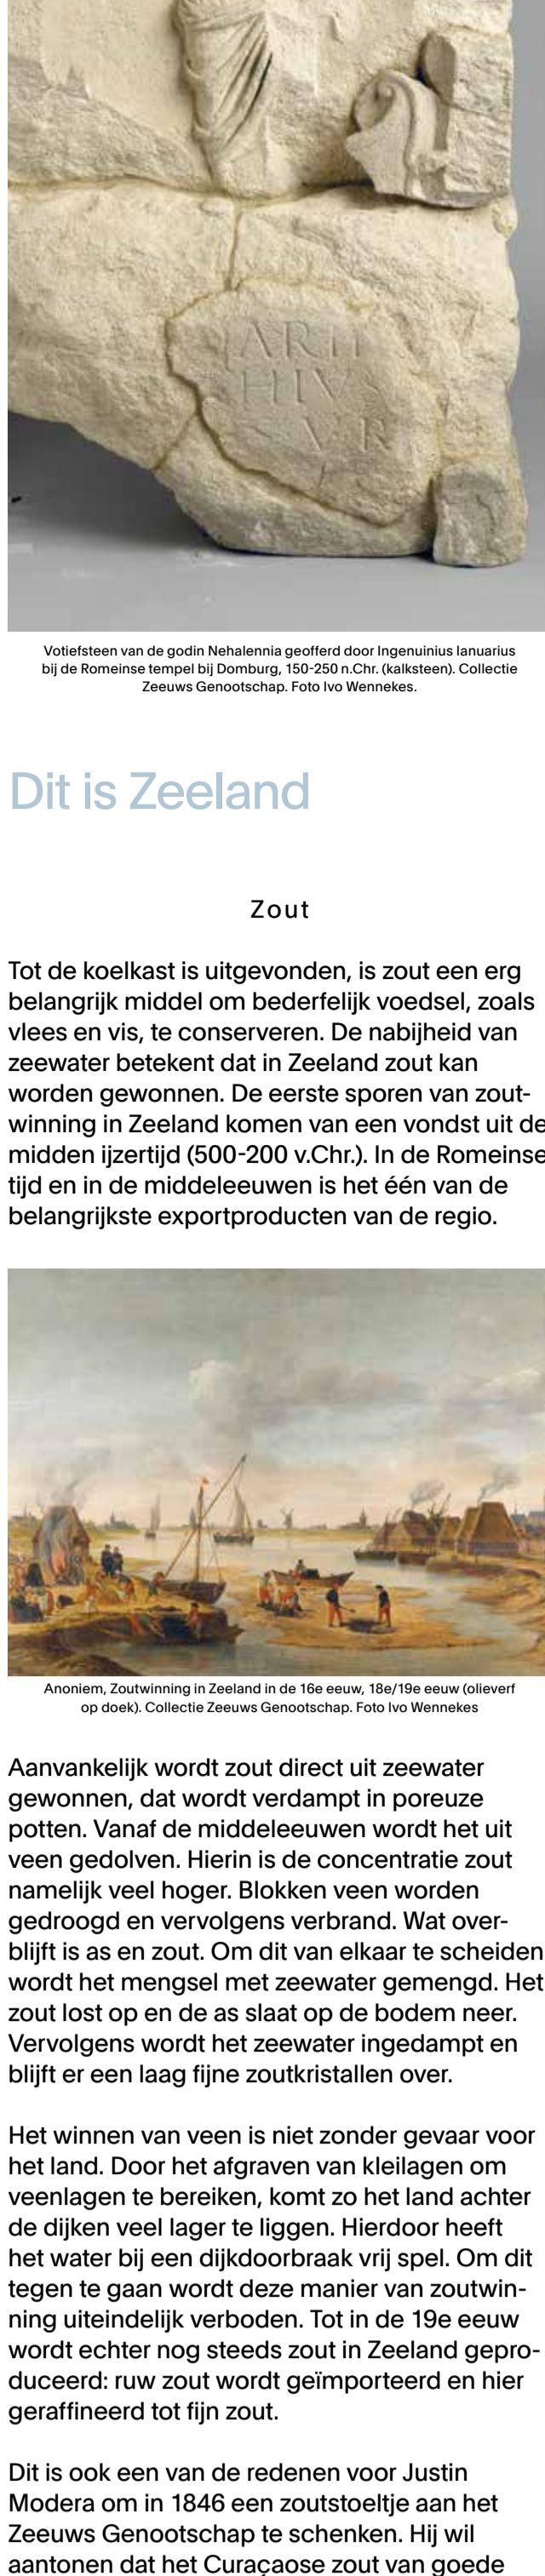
IARII
HIVS
V R

Votiefsteen van de godin Nehalennia geofferd door Ingenuinius Ianuarius bij de Romeinse tempel bij Domburg, 150-250 n.Chr. (kalksteen). Collectie Zeeuws Genootschap. Foto Ivo Wennekes.

Dit is Zeeland

Zout

Tot de koelkast is uitgevonden, is zout een erg belangrijk middel om bederfelijk voedsel, zoals vlees en vis, te conserveren. De nabijheid van zeewater betekent dat in Zeeland zout kan worden gewonnen. De eerste sporen van zoutwinning in Zeeland komen van een vondst uit de midden ijzertijd (500-200 v.Chr.). In de Romeinse tijd en in de middeleeuwen is het één van de belangrijkste exportproducten van de regio.

Anoniem, Zoutwinning in Zeeland in de 16e eeuw, 18e/19e eeuw (olieverf op doek). Collectie Zeeuws Genootschap. Foto Ivo Wennekes

Aanvankelijk wordt zout direct uit zeewater gewonnen, dat wordt verdampt in poreuze potten. Vanaf de middeleeuwen wordt het uit veen gedolven. Hierin is de concentratie zout namelijk veel hoger. Blokken veen worden gedroogd en vervolgens verbrand. Wat overblijft is as en zout. Om dit van elkaar te scheiden wordt het mengsel met zeewater gemengd. Het zout lost op en de as slaat op de bodem neer. Vervolgens wordt het zeewater ingedampt en blijft er een laag fijne zoutkristallen over.

Het winnen van veen is niet zonder gevaar voor het land. Door het afgraven van kleilagen om veenlagen te bereiken, komt zo het land achter de dijken veel lager te liggen. Hierdoor heeft het water bij een dijkdoorbraak vrij spel. Om dit tegen te gaan wordt deze manier van zoutwinning uiteindelijk verboden. Tot in de 19e eeuw wordt echter nog steeds zout in Zeeland geproduceerd: ruw zout wordt geïmporteerd en hier geraffineerd tot fijn zout.

Dit is ook een van de redenen voor Justin Modera om in 1846 een zoutstoeltje aan het Zeeuws Genootschap te schenken. Hij wil aantonen dat het Curaçaose zout van goede